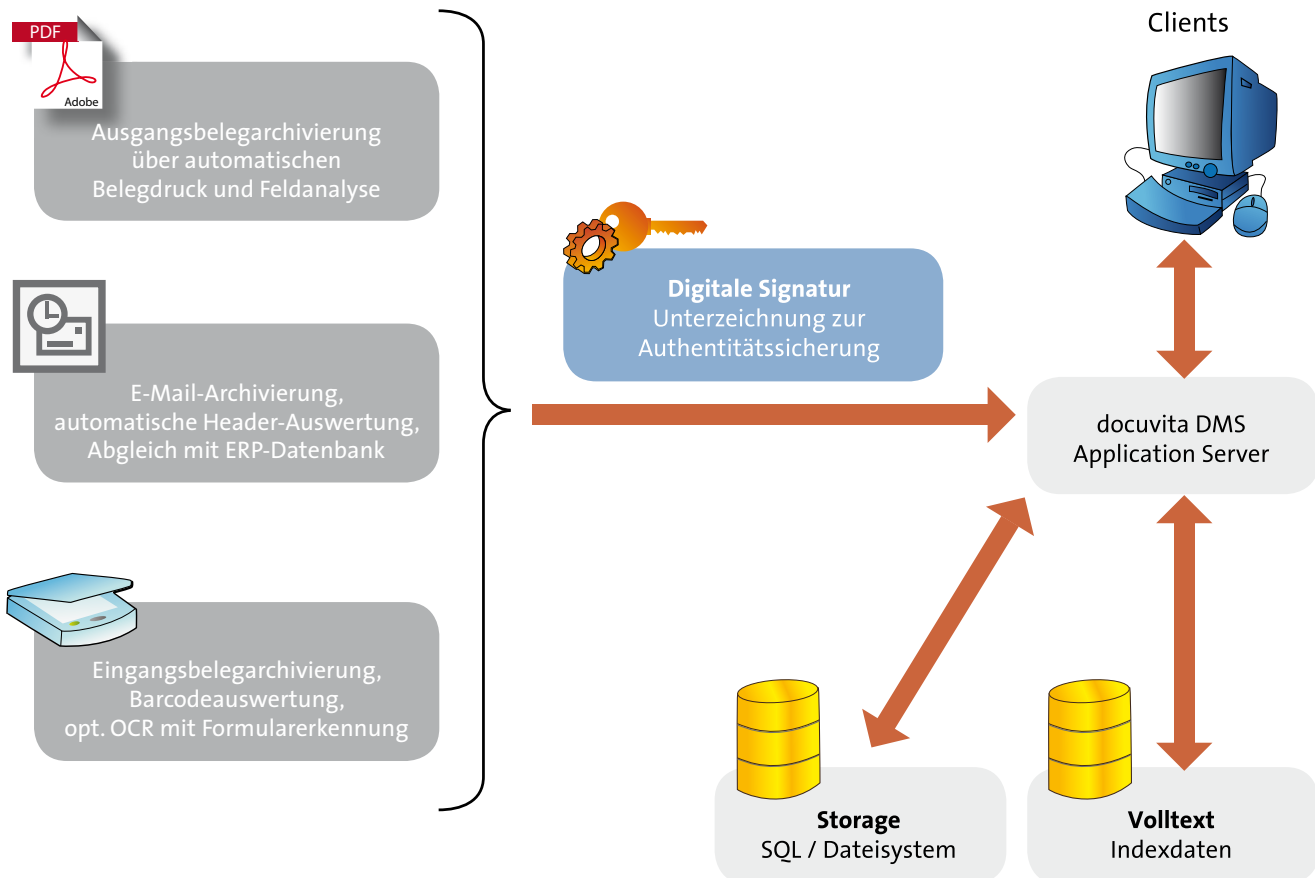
PDF

Adobe

Ausgangsbelegarchivierung über automatischen Belegdruck und Feldanalyse

E-Mail-Archivierung, automatische Header-Auswertung, Abgleich mit ERP-Datenbank

Eingangsbelegarchivierung, Barcodeauswertung, opt. OCR mit Formularerkennung

**Digitale Signatur**
Unterzeichnung zur Authentitätssicherung

Clients

docuvita DMS
Application Server

**Storage**
SQL / Dateisystem

**Volltext**
Indexdaten